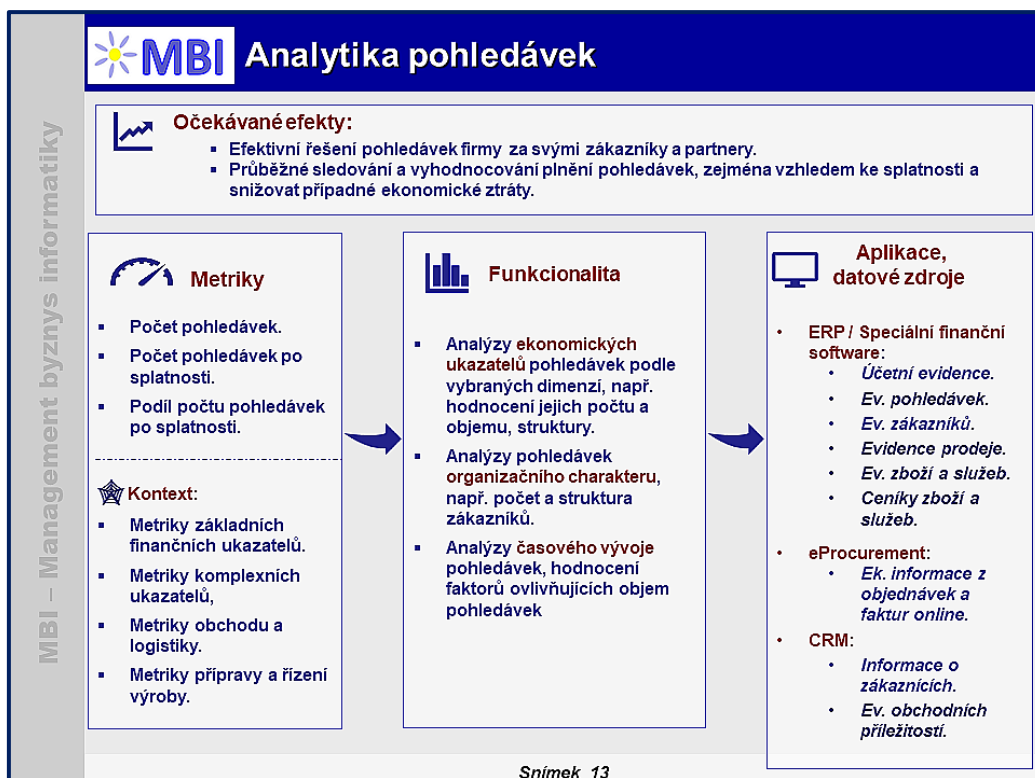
MBI – Management byznys informatiky

MBI Analytika pohledávek

Očekávané efekty:

- Efektivní řešení pohledávek firmy za svými zákazníky a partnery.
- Průběžné sledování a vyhodnocování plnění pohledávek, zejména vzhledem ke splatnosti a snižovat případné ekonomické ztráty.

Metriky

- Počet pohledávek.
- Počet pohledávek po splatnosti.
- Podíl počtu pohledávek po splatnosti.

Kontext:

- Metriky základních finančních ukazatelů.
- Metriky komplexních ukazatelů,
- Metriky obchodu a logistiky.
- Metriky přípravy a řízení výroby.

Funkcionalita

- Analýzy ekonomických ukazatelů pohledávek podle vybraných dimenzí, např. hodnocení jejich počtu a objemu, struktury.
- Analýzy pohledávek organizačního charakteru, např. počet a struktura zákazníků.
- Analýzy časového vývoje pohledávek, hodnocení faktorů ovlivňujících objem pohledávek

Aplikace, datové zdroje

- ERP / Speciální finanční software:
  - Účetní evidence.
  - Ev. pohledávek.
  - Ev. zákazníků.
  - Evidence prodeje.
  - Ev. zboží a služeb.
  - Ceníky zboží a služeb.
- eProcurement:
  - Ek. informace z objednávek a faktur online.
- CRM:
  - Informace o zákaznících.
  - Ev. obchodních příležitostí.

Snímek 13